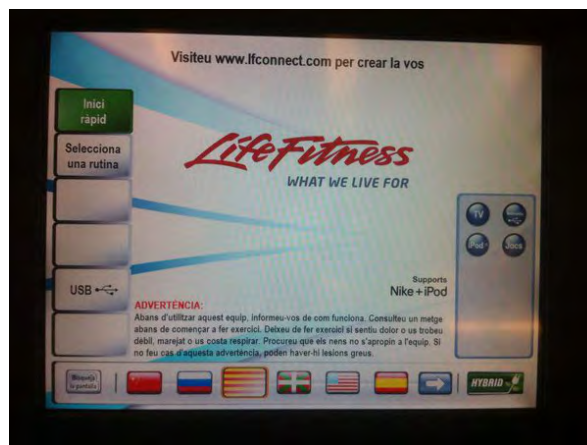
Visiteu www.lfconnect.com per crear la vos

Inici ràpid

Selecciona una rutina

USB

LifeFitness
WHAT WE LIVE FOR

TV

iPod

Jocs

Supports
Nike + iPod

ADVERTÈNCIA:
Abans d'utilitzar aquest equip, informeu-vos de com funciona. Consulteu un metge abans de començar a fer exercici. Deixeu de fer exercici si sentiu dolor o us trobeu dèbil, marejat o us costa respirar. Procureu que els nens no s'apropin a l'equip. Si no feu cas d'aquesta advertència, poden haver-hi lesions greus.

Bloqueja la pantalla

HYBRID